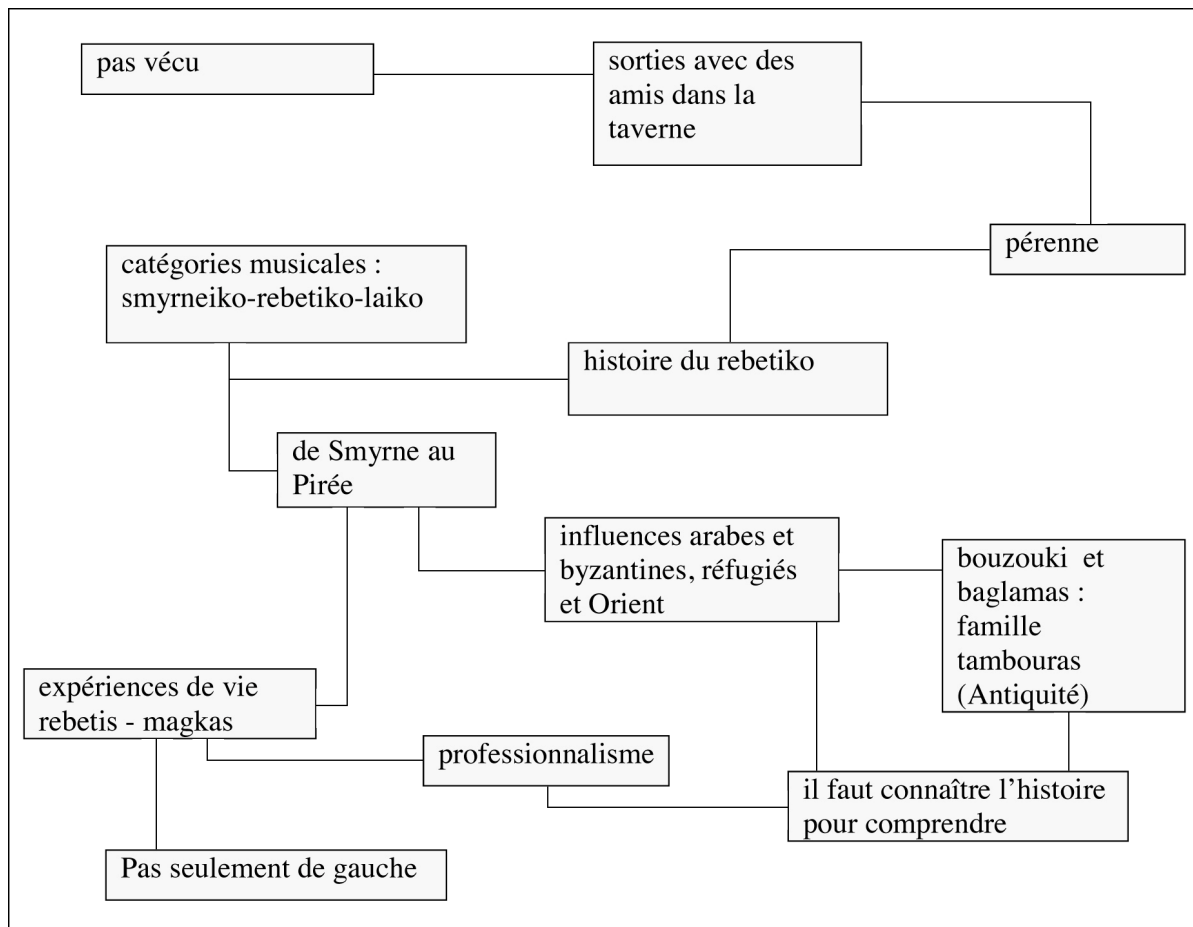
pas vécu

sorties avec des amis dans la taverne

pérenne

catégories musicales : smyrneiko-rebetiko-laiko

histoire du rebetiko

de Smyrne au Pirée

influences arabes et byzantines, réfugiés et Orient

bouzouki et baglamas : famille tambouras (Antiquité)

expériences de vie rebetis - magkas

professionnalisme

il faut connaître l'histoire pour comprendre

Pas seulement de gauche